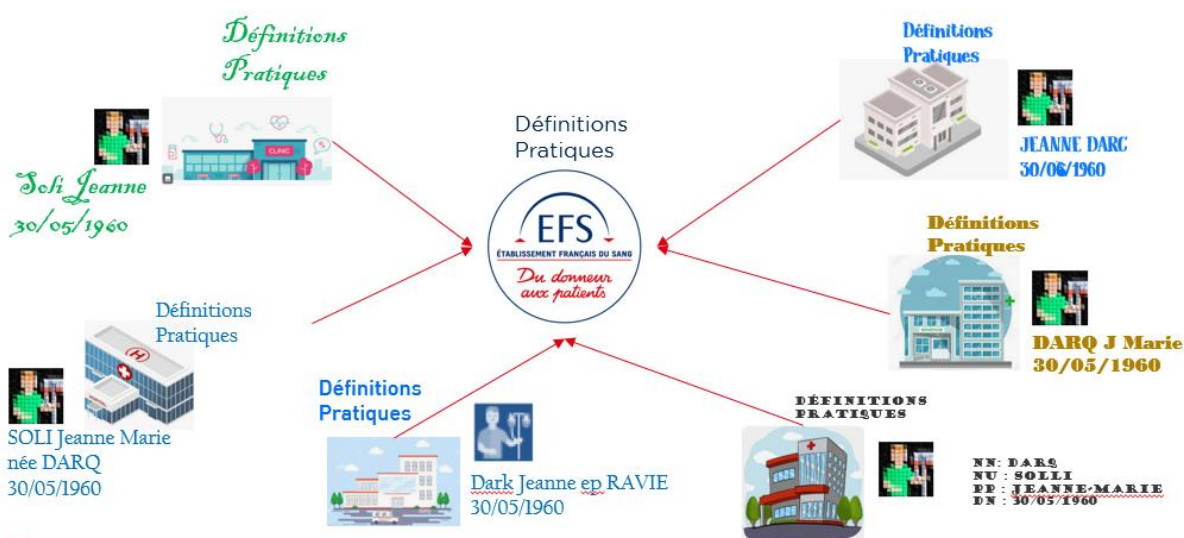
Définitions Pratiques

Soli Jeanne
30/05/1960

Définitions Pratiques

EFS
ÉTABLISSEMENT FRANÇAIS DU SANG
Du donneur aux patients

Définitions Pratiques

JEANNE DARC
30/06/1960

Définitions Pratiques

DARQ J Marie
30/05/1960

Définitions Pratiques

SOLI Jeanne Marie
née DARQ
30/05/1960

Définitions Pratiques

Dark Jeanne ep RAVIE
30/05/1960

DÉFINITIONS PRATIQUES

NN : DARQ
NU : SOLLI
PP : JEANNE-MARIE
DN : 30/05/1960